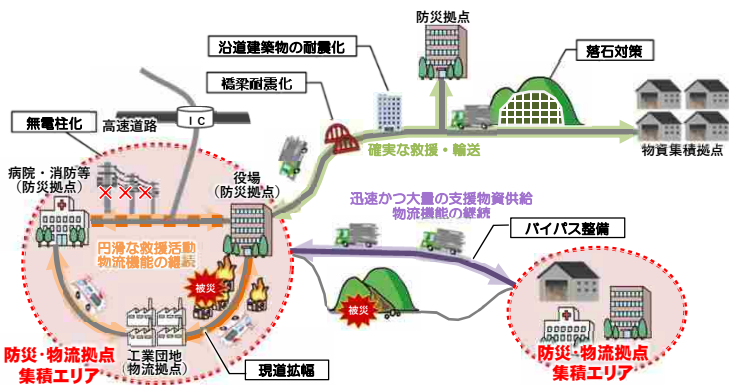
防災拠点

沿道建築物の耐震化

落石対策

橋梁耐震化

無電柱化

高速道路

IC

確実な救援・輸送

物資集積拠点

病院・消防等
（防災拠点）

役場
（防災拠点）

迅速かつ大量の支援物資供給
物流機能の継続

円滑な救援活動
物流機能の継続

バイパス整備

被災

被災

防災・物流拠点
集積エリア

工業団地
（物流拠点）

現道拡幅

防災・物流拠点
集積エリア